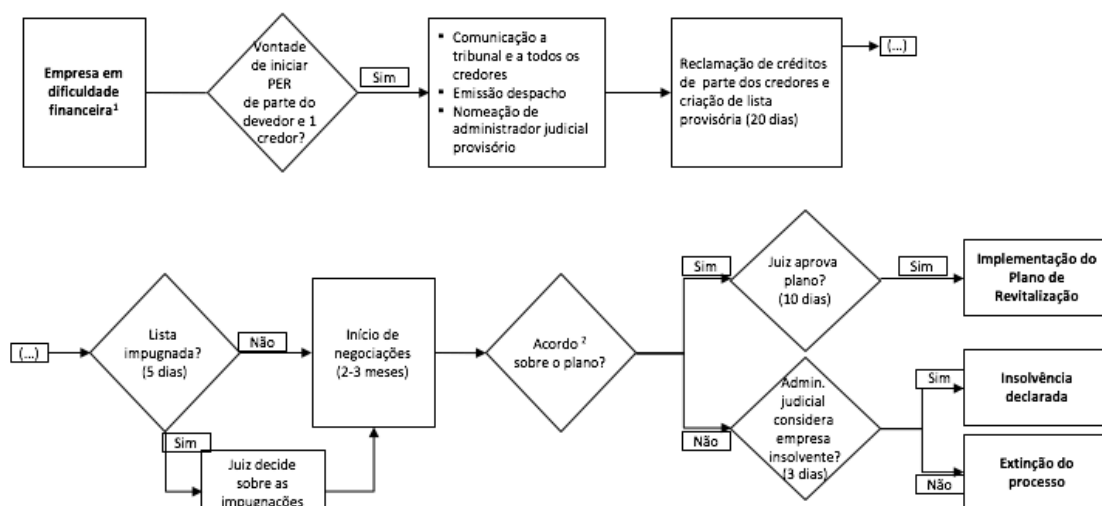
Empresa em dificuldade financeira¹

Vontade de iniciar PER de parte do devedor e 1 credor?

Sim

▪ Comunicação a tribunal e a todos os credores
▪ Emissão despacho
▪ Nomeação de administrador judicial provisório

Reclamação de créditos de parte dos credores e criação de lista provisória (20 dias)

(...)

(...)

Lista impugnada? (5 dias)

Não

Sim

Juiz decide sobre as impugnações

Início de negociações (2-3 meses)

Acordo ² sobre o plano?

Sim

Juiz aprova plano? (10 dias)

Sim

Implementação do Plano de Revitalização

Não

Admin. judicial considera empresa insolvente? (3 dias)

Sim

Insolvência declarada

Não

Extinção do processo